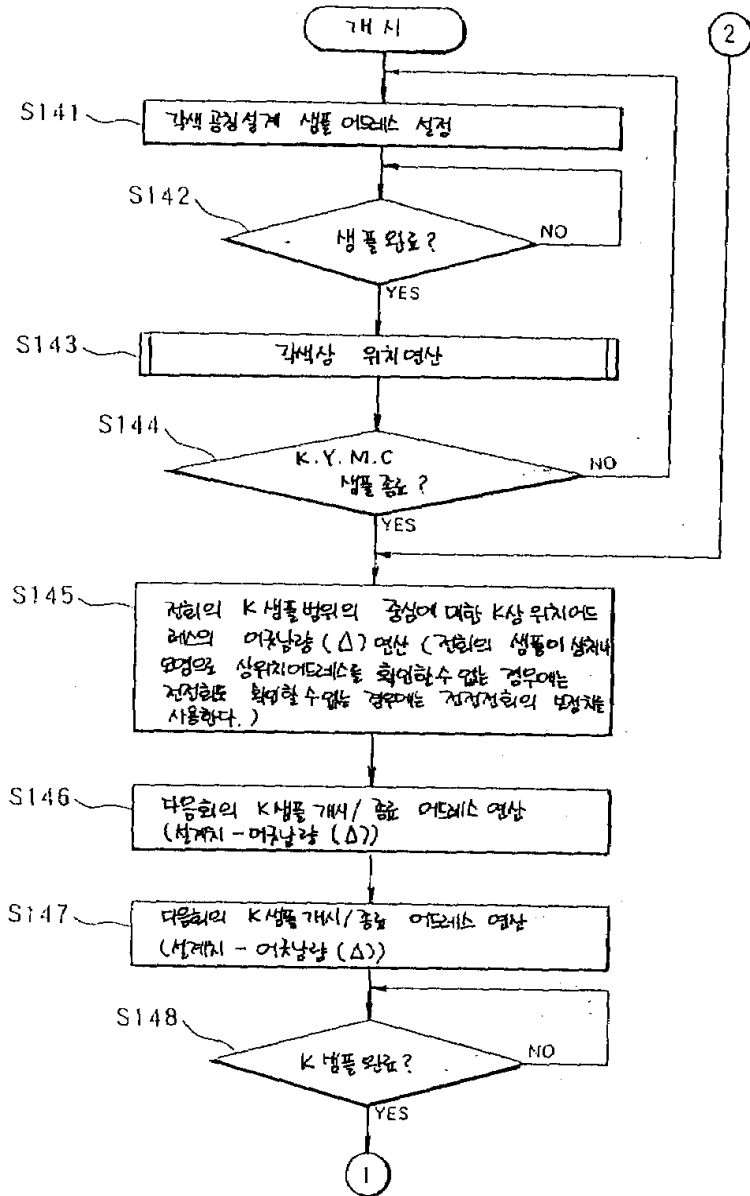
개시

2

S141 각색 공칭설계 샘플 어드레스 설정

S142 샘플 완료?

NO

YES

S143 각색상 위치연산

S144 K.Y.M.C 샘플 종료?

NO

YES

S145 전회의 K샘플범위의 중심에 대한 K상 위치어드레스의 어긋남량 (Δ) 연산 (전회의 샘플이 실패나 오염으로 상위치어드레스를 확인할 수 없는 경우에는 전전회도 확인할 수 없는 경우에는 전전전회의 보정치를 사용한다.)

S146 다음회의 K샘플 개시/종료 어드레스 연산 (설계치 - 어긋남량 (Δ))

S147 다음회의 K샘플 개시/종료 어드레스 연산 (설계치 - 어긋남량 (Δ))

S148 K샘플 완료?

NO

YES

1